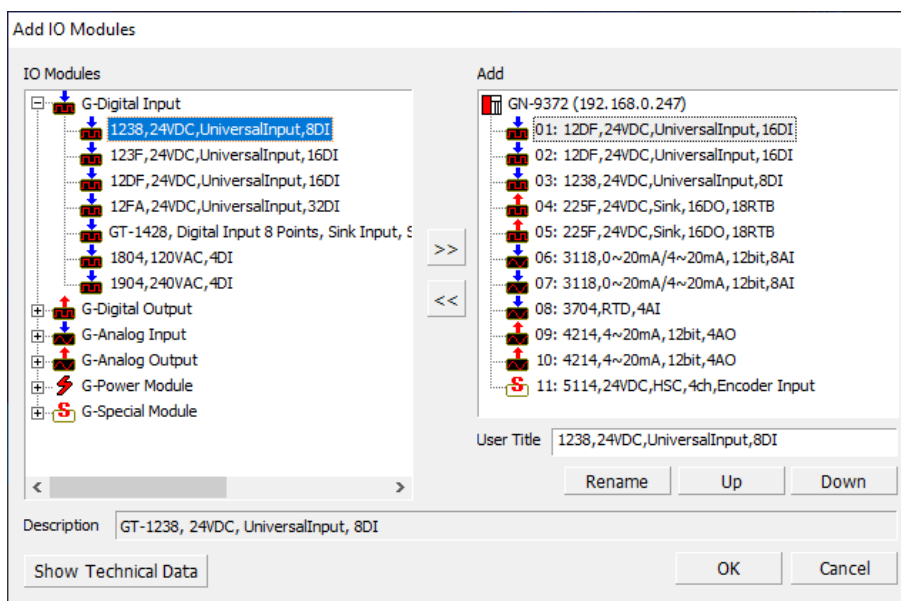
Add IO Modules

IO Modules

G-Digital Input
1238,24VDC,UniversalInput,8DI
123F,24VDC,UniversalInput,16DI
12DF,24VDC,UniversalInput,16DI
12FA,24VDC,UniversalInput,32DI
GT-1428, Digital Input 8 Points, Sink Input, S
1804,120VAC,4DI
1904,240VAC,4DI
G-Digital Output
G-Analog Input
G-Analog Output
G-Power Module
G-Special Module

>>
<<

Add

GN-9372 (192.168.0.247)
01: 12DF,24VDC,UniversalInput,16DI
02: 12DF,24VDC,UniversalInput,16DI
03: 1238,24VDC,UniversalInput,8DI
04: 225F,24VDC,Sink,16DO,18RTB
05: 225F,24VDC,Sink,16DO,18RTB
06: 3118,0~20mA/4~20mA,12bit,8AI
07: 3118,0~20mA/4~20mA,12bit,8AI
08: 3704,RTD,4AI
09: 4214,4~20mA,12bit,4AO
10: 4214,4~20mA,12bit,4AO
11: 5114,24VDC,HSC,4ch,Encoder Input

User Title 1238,24VDC,UniversalInput,8DI

Rename Up Down

Description GT-1238, 24VDC, UniversalInput, 8DI

Show Technical Data

OK Cancel